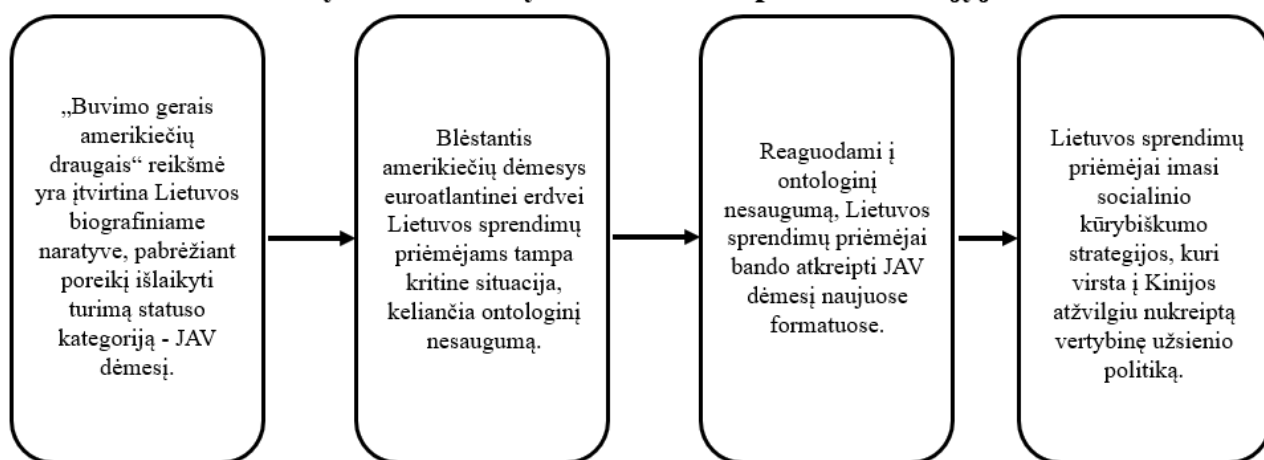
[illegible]

„Buvimo gerais amerikiečių draugais“ reikšmė yra įtvirtina Lietuvos biografiniame naratyve, pabrėžiant poreikį išlaikyti turimą statuso kategoriją - JAV dėmesį.

Blėstantis amerikiečių dėmesys euroatlantinei erdvei Lietuvos sprendimų priėmėjams tampa kritine situacija, keliančia ontologinį nesaugumą.

Reaguodami į ontologinį nesaugumą, Lietuvos sprendimų priėmėjai bando atkreipti JAV dėmesį naujuose formatuose.

Lietuvos sprendimų priėmėjai imasi socialinio kūrybiškumo strategijos, kuri virsta į Kinijos atžvilgiu nukreiptą vertybinę užsienio politiką.